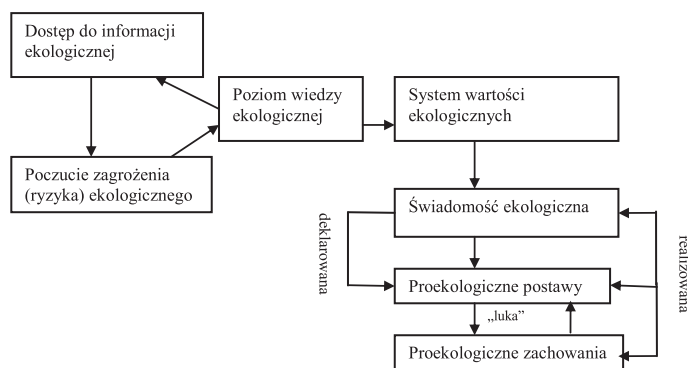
Dostęp do informacji ekologicznej

Poziom wiedzy ekologicznej

System wartości ekologicznych

Poczucie zagrożenia (ryzyka) ekologicznego

Świadomość ekologiczna

deklarowana

realizowana

Proekologiczne postawy

„luka"

Proekologiczne zachowania